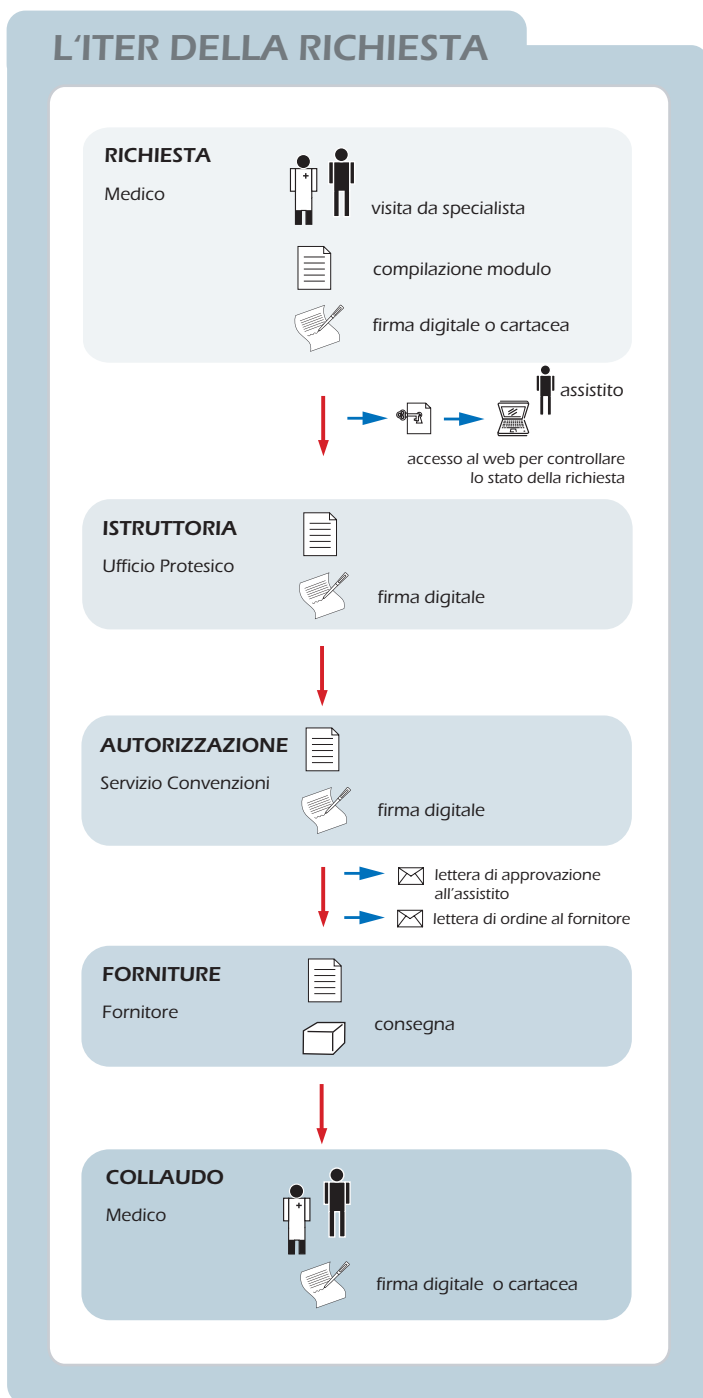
L'ITER DELLA RICHIESTA

RICHIESTA
Medico

visita da specialista

compilazione modulo

firma digitale o cartacea

assistito

accesso al web per controllare lo stato della richiesta

ISTRUTTORIA
Ufficio Protesico

firma digitale

AUTORIZZAZIONE
Servizio Convenzioni

firma digitale

lettera di approvazione all'assistito

lettera di ordine al fornitore

FORNITURE
Fornitore

consegna

COLLAUDO
Medico

firma digitale o cartacea